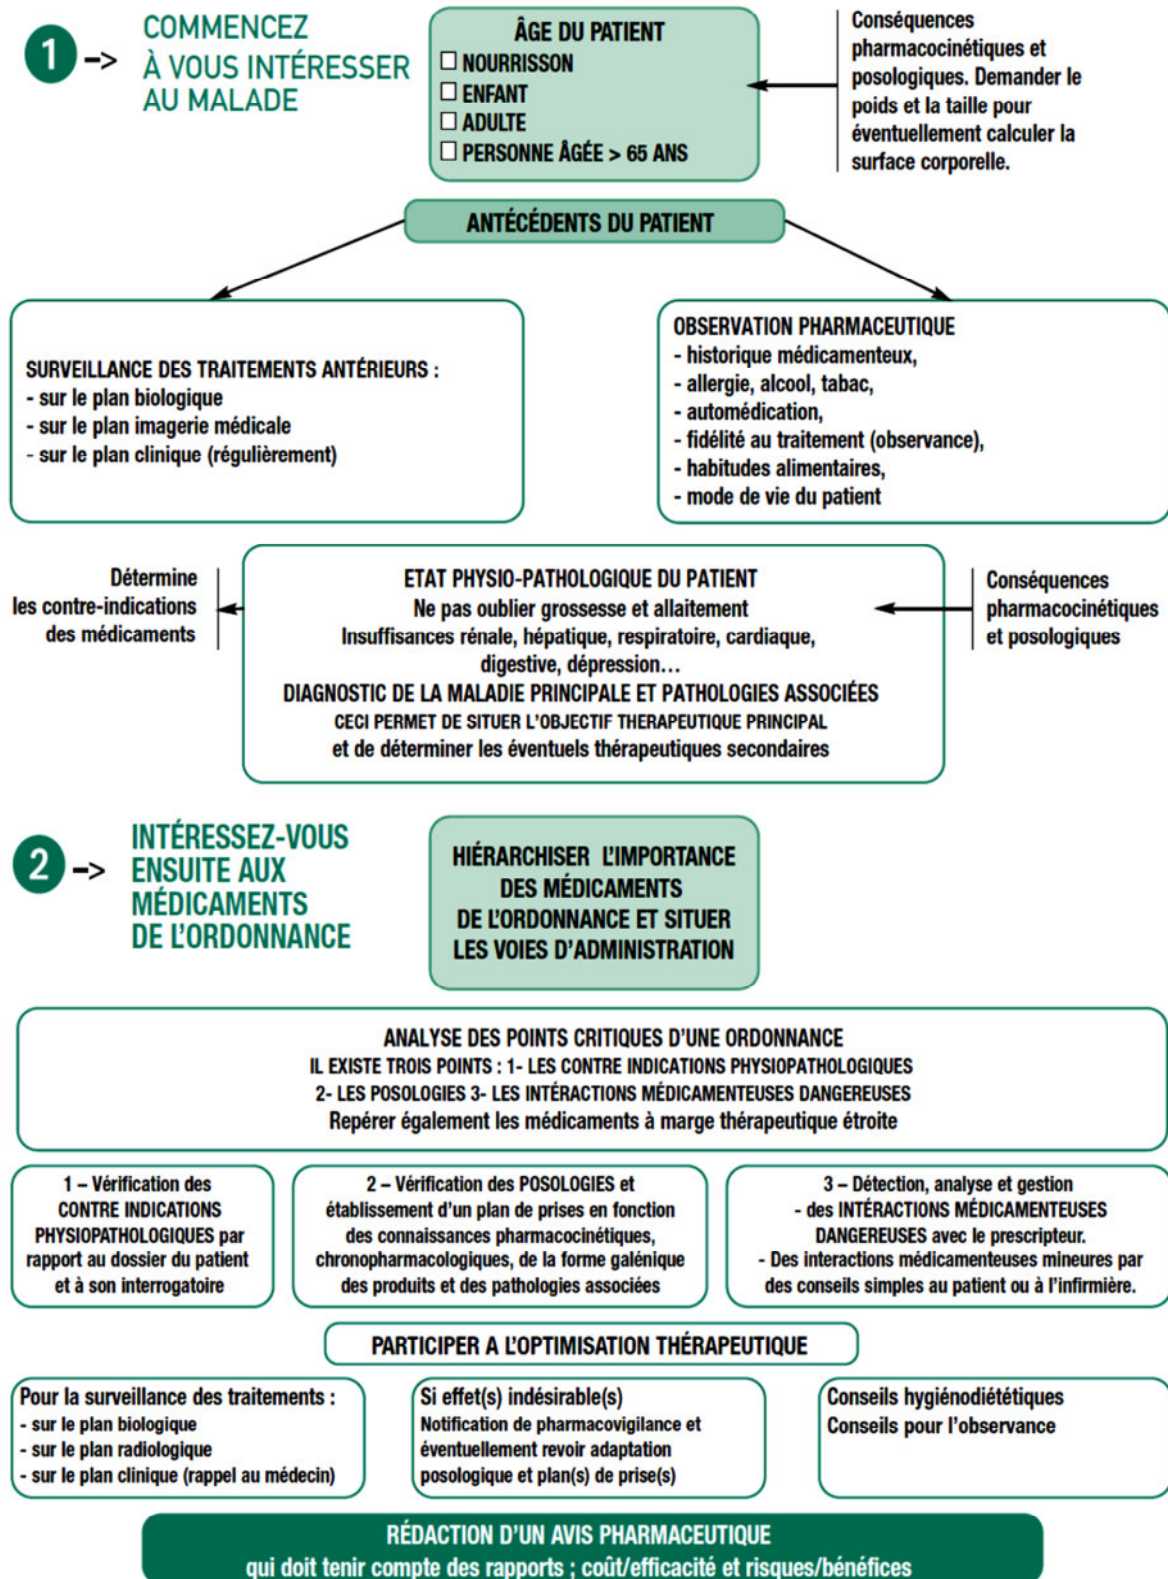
1 -> COMMENCEZ À VOUS INTÉRESSER AU MALADE

ÂGE DU PATIENT
☐ NOURRISSON
☐ ENFANT
☐ ADULTE
☐ PERSONNE ÂGÉE > 65 ANS

Conséquences pharmacocinétiques et posologiques. Demander le poids et la taille pour éventuellement calculer la surface corporelle.

ANTÉCÉDENTS DU PATIENT

SURVEILLANCE DES TRAITEMENTS ANTÉRIEURS :
- sur le plan biologique
- sur le plan imagerie médicale
- sur le plan clinique (régulièrement)

OBSERVATION PHARMACEUTIQUE
- historique médicamenteux,
- allergie, alcool, tabac,
- automédication,
- fidélité au traitement (observance),
- habitudes alimentaires,
- mode de vie du patient

Détermine les contre-indications des médicaments

ETAT PHYSIO-PATHOLOGIQUE DU PATIENT
Ne pas oublier grossesse et allaitement
Insuffisances rénale, hépatique, respiratoire, cardiaque, digestive, dépression…
DIAGNOSTIC DE LA MALADIE PRINCIPALE ET PATHOLOGIES ASSOCIÉES
CECI PERMET DE SITUER L'OBJECTIF THERAPEUTIQUE PRINCIPAL
et de déterminer les éventuels thérapeutiques secondaires

Conséquences pharmacocinétiques et posologiques

2 -> INTÉRESSEZ-VOUS ENSUITE AUX MÉDICAMENTS DE L'ORDONNANCE

HIÉRARCHISER L'IMPORTANCE DES MÉDICAMENTS DE L'ORDONNANCE ET SITUER LES VOIES D'ADMINISTRATION

ANALYSE DES POINTS CRITIQUES D'UNE ORDONNANCE
IL EXISTE TROIS POINTS : 1- LES CONTRE INDICATIONS PHYSIOPATHOLOGIQUES
2- LES POSOLOGIES 3- LES INTÉRACTIONS MÉDICAMENTEUSES DANGEREUSES
Repérer également les médicaments à marge thérapeutique étroite

1 – Vérification des CONTRE INDICATIONS PHYSIOPATHOLOGIQUES par rapport au dossier du patient et à son interrogatoire

2 – Vérification des POSOLOGIES et établissement d'un plan de prises en fonction des connaissances pharmacocinétiques, chronopharmacologiques, de la forme galénique des produits et des pathologies associées

3 – Détection, analyse et gestion
- des INTÉRACTIONS MÉDICAMENTEUSES DANGEREUSES avec le prescripteur.
- Des interactions médicamenteuses mineures par des conseils simples au patient ou à l'infirmière.

PARTICIPER A L'OPTIMISATION THÉRAPEUTIQUE

Pour la surveillance des traitements :
- sur le plan biologique
- sur le plan radiologique
- sur le plan clinique (rappel au médecin)

Si effet(s) indésirable(s)
Notification de pharmacovigilance et éventuellement revoir adaptation posologique et plan(s) de prise(s)

Conseils hygiénodiététiques
Conseils pour l'observance

RÉDACTION D'UN AVIS PHARMACEUTIQUE
qui doit tenir compte des rapports ; coût/efficacité et risques/bénéfices